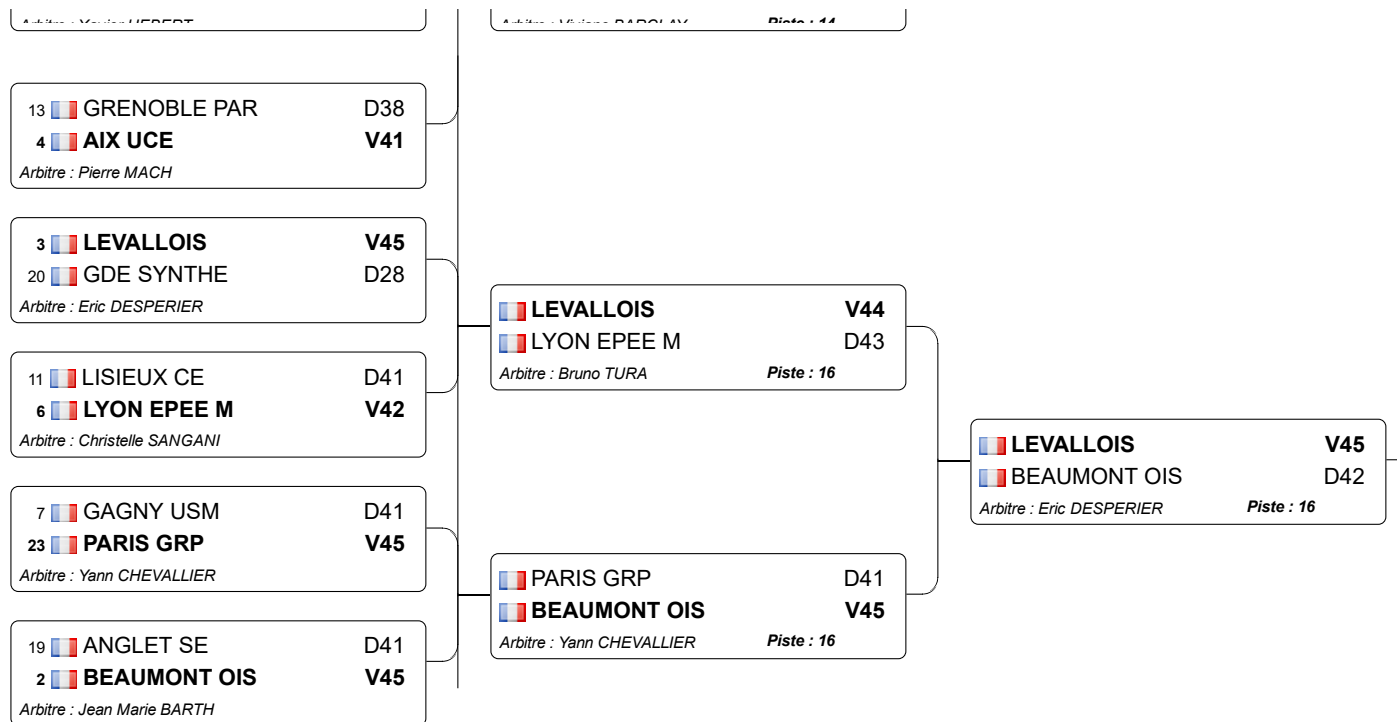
Arbitre : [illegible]

Arbitre : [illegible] Piste : 14

13 GRENOBLE PAR D38
4 AIX UCE V41
Arbitre : Pierre MACH

3 LEVALLOIS V45
20 GDE SYNTHE D28
Arbitre : Eric DESPERIER

11 LISIEUX CE D41
6 LYON EPEE M V42
Arbitre : Christelle SANGANI

7 GAGNY USM D41
23 PARIS GRP V45
Arbitre : Yann CHEVALLIER

19 ANGLET SE D41
2 BEAUMONT OIS V45
Arbitre : Jean Marie BARTH

LEVALLOIS V44
LYON EPEE M D43
Arbitre : Bruno TURA Piste : 16

PARIS GRP D41
BEAUMONT OIS V45
Arbitre : Yann CHEVALLIER Piste : 16

LEVALLOIS V45
BEAUMONT OIS D42
Arbitre : Eric DESPERIER Piste : 16